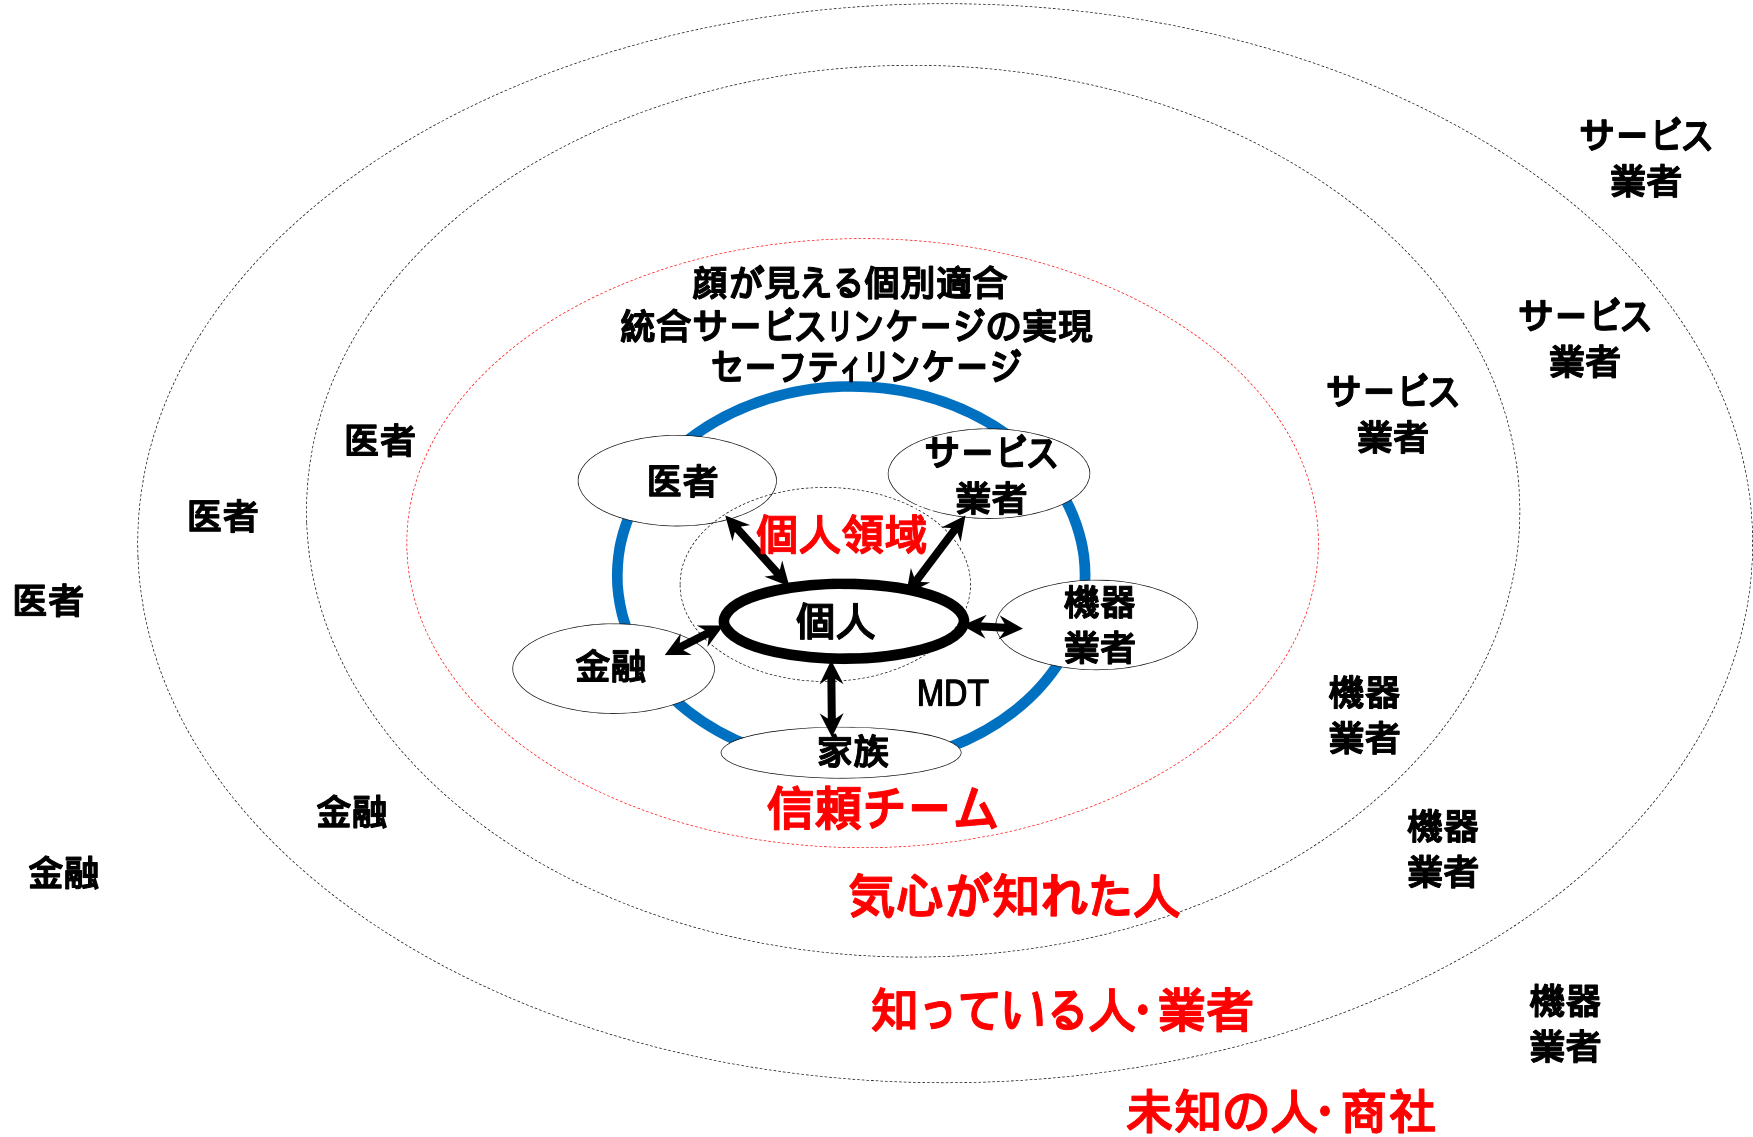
サービス
業者

サービス
業者

顔が見える個別適合
統合サービスリンケージの実現
セーフティリンケージ

サービス
業者

医者

医者

医者

サービス
業者

個人領域

医者

機器
業者

個人

金融

MDT

家族

機器
業者

金融

信頼チーム

機器
業者

金融

気心が知れた人

知っている人･業者

機器
業者

未知の人･商社